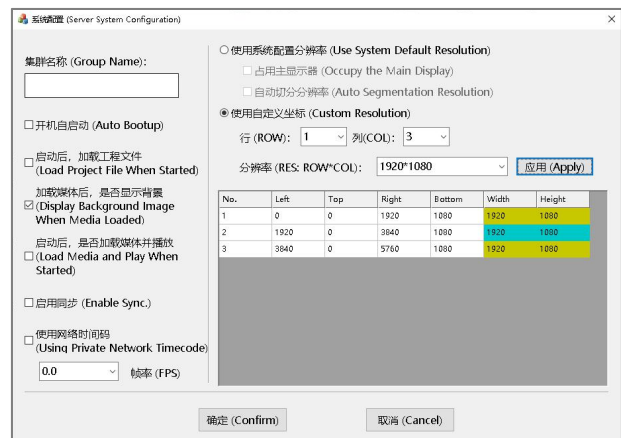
系统配置 (Server System Configuration)

集群名称 (Group Name):

☐开机自启动 (Auto Bootup)

☐启动后，加载工程文件 (Load Project File When Started)

☑加载媒体后，是否显示背景 (Display Background Image When Media Loaded)

☐启动后，是否加载媒体并播放 (Load Media and Play When Started)

☐启用同步 (Enable Sync.)

☐使用网络时间码 (Using Private Network Timecode)

0.0 帧率 (FPS)

○使用系统配置分辨率 (Use System Default Resolution)

☐占用主显示器 (Occupy the Main Display)

☐自动切分分辨率 (Auto Segmentation Resolution)

◉使用自定义坐标 (Custom Resolution)

行 (ROW): 1 列(COL): 3

分辨率 (RES: ROW*COL): 1920*1080 应用 (Apply)

| No. | Left | Top | Right | Bottom | Width | Height |
|---|---|---|---|---|---|---|
| 1 | 0 | 0 | 1920 | 1080 | 1920 | 1080 |
| 2 | 1920 | 0 | 3840 | 1080 | 1920 | 1080 |
| 3 | 3840 | 0 | 5760 | 1080 | 1920 | 1080 |

确定 (Confirm) 取消 (Cancel)